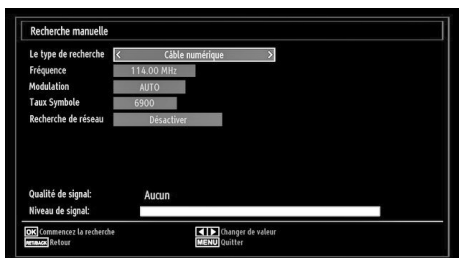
Recherche manuelle

Le type de recherche < Câble numérique >
Fréquence 114.00 MHz
Modulation AUTO
Taux Symbole 6900
Recherche de réseau Désactiver

Qualité de signal: Aucun
Niveau de signal:

OK Commencez la recherche
RETBACK Retour
◄ ► Changer de valeur
MENU Quitter